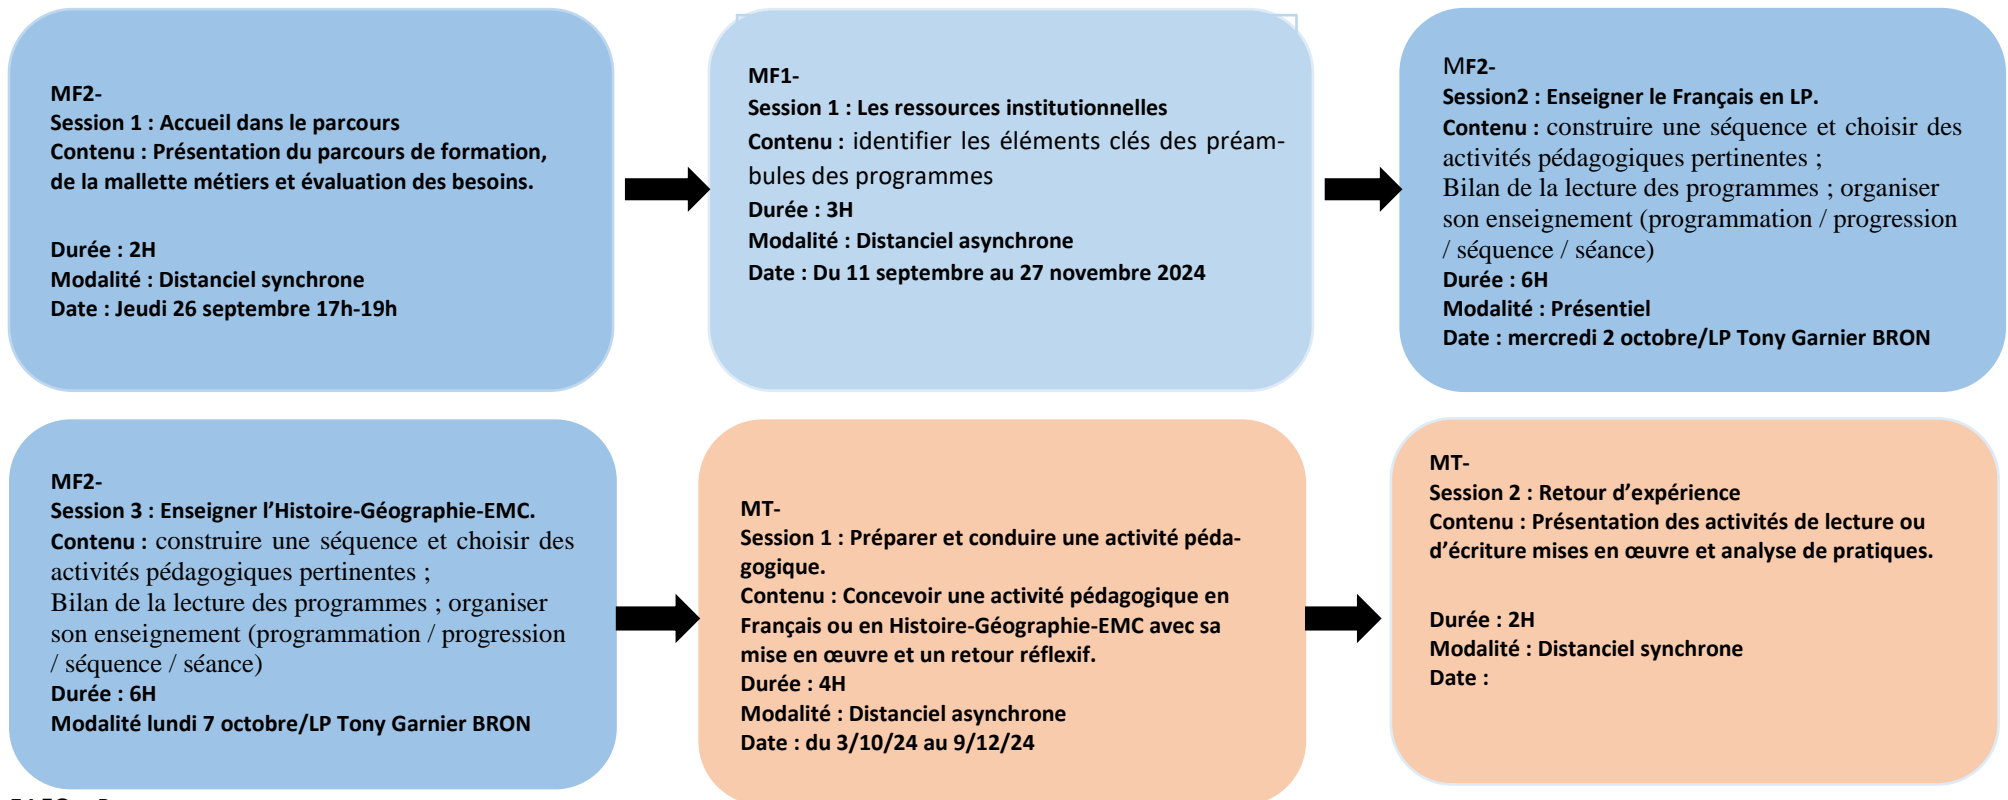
MF2-
Session 1 : Accueil dans le parcours
Contenu : Présentation du parcours de formation, de la mallette métiers et évaluation des besoins.

Durée : 2H
Modalité : Distanciel synchrone
Date : Jeudi 26 septembre 17h-19h

MF1-
Session 1 : Les ressources institutionnelles
Contenu : identifier les éléments clés des préambules des programmes
Durée : 3H
Modalité : Distanciel asynchrone
Date : Du 11 septembre au 27 novembre 2024

MF2-
Session2 : Enseigner le Français en LP.
Contenu : construire une séquence et choisir des activités pédagogiques pertinentes ;
Bilan de la lecture des programmes ; organiser son enseignement (programmation / progression / séquence / séance)
Durée : 6H
Modalité : Présentiel
Date : mercredi 2 octobre/LP Tony Garnier BRON

MF2-
Session 3 : Enseigner l'Histoire-Géographie-EMC.
Contenu : construire une séquence et choisir des activités pédagogiques pertinentes ;
Bilan de la lecture des programmes ; organiser son enseignement (programmation / progression / séquence / séance)
Durée : 6H
Modalité lundi 7 octobre/LP Tony Garnier BRON

MT-
Session 1 : Préparer et conduire une activité pédagogique.
Contenu : Concevoir une activité pédagogique en Français ou en Histoire-Géographie-EMC avec sa mise en œuvre et un retour réflexif.
Durée : 4H
Modalité : Distanciel asynchrone
Date : du 3/10/24 au 9/12/24

MT-
Session 2 : Retour d'expérience
Contenu : Présentation des activités de lecture ou d'écriture mises en œuvre et analyse de pratiques.

Durée : 2H
Modalité : Distanciel synchrone
Date :

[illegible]